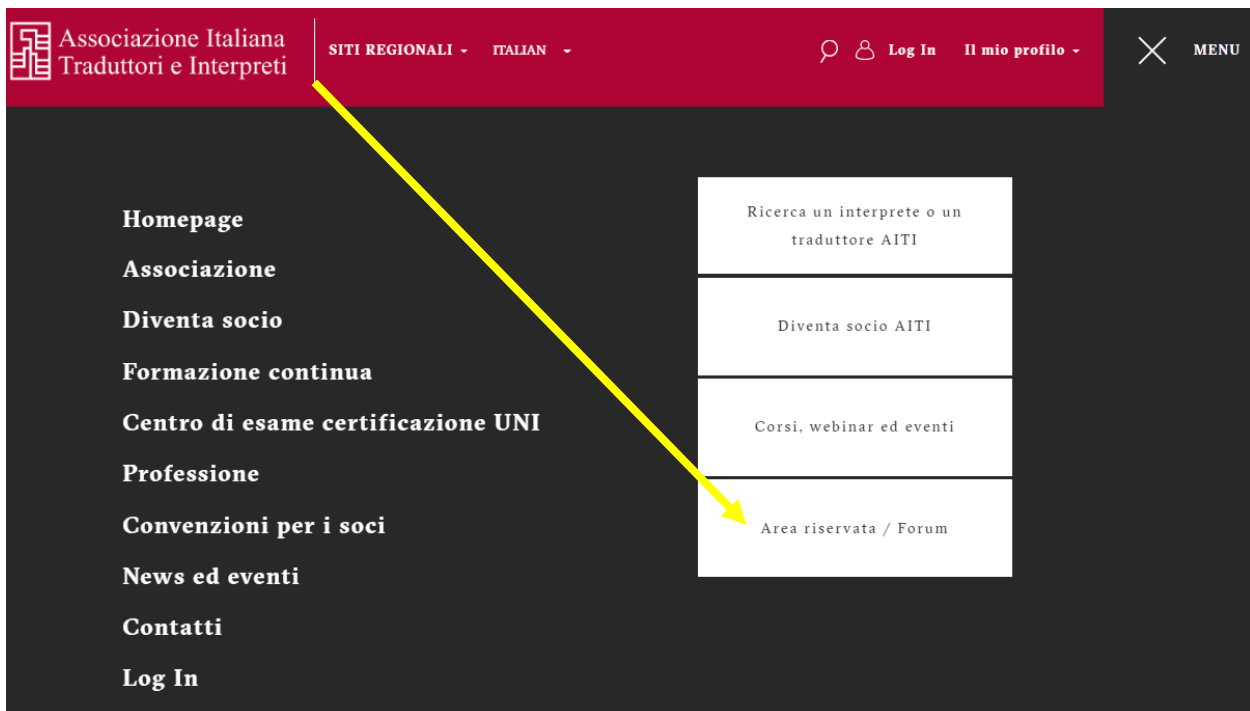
Associazione Italiana Traduttori e Interpreti

SITI REGIONALI ITALIAN

Log In Il mio profilo

MENU

Homepage
Associazione
Diventa socio
Formazione continua
Centro di esame certificazione UNI
Professione
Convenzioni per i soci
News ed eventi
Contatti
Log In

Ricerca un interprete o un traduttore AITI

Diventa socio AITI

Corsi, webinar ed eventi

Area riservata / Forum